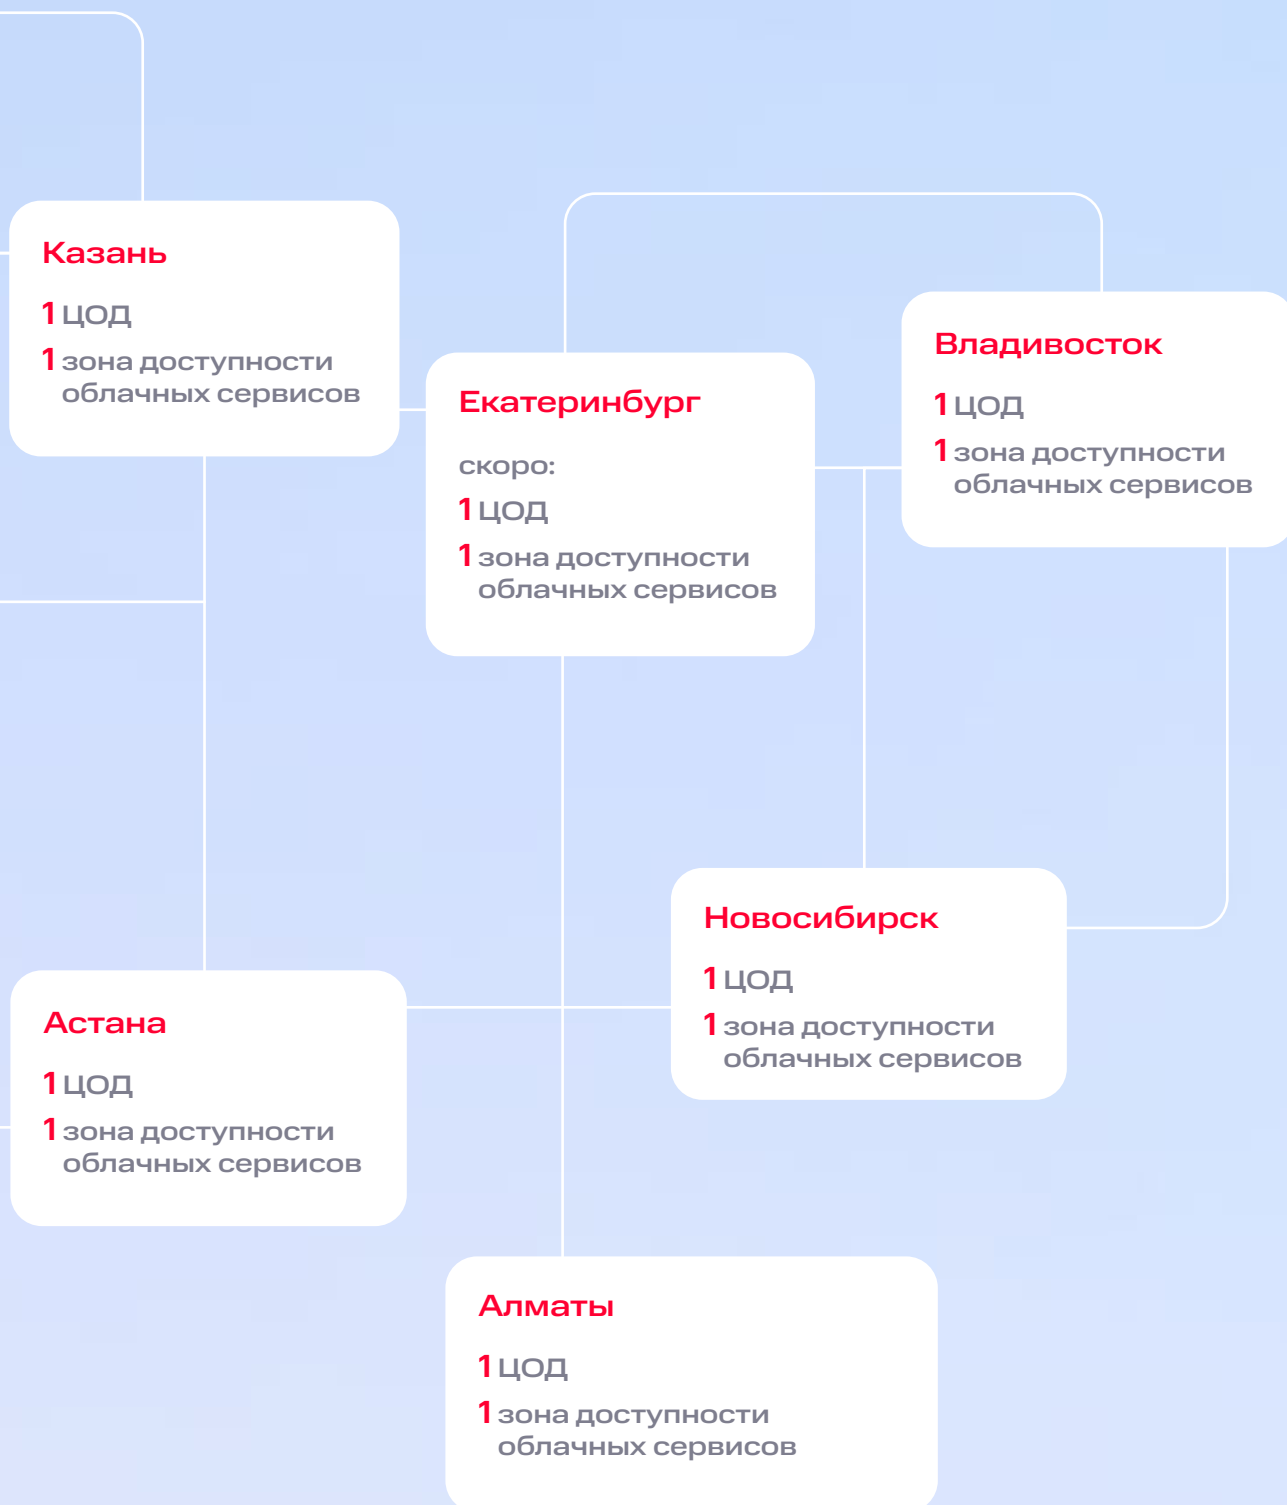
Казань

1 ЦОД

1 зона доступности облачных сервисов

Екатеринбург

скоро:

1 ЦОД

1 зона доступности облачных сервисов

Владивосток

1 ЦОД

1 зона доступности облачных сервисов

Новосибирск

1 ЦОД

1 зона доступности облачных сервисов

Астана

1 ЦОД

1 зона доступности облачных сервисов

Алматы

1 ЦОД

1 зона доступности облачных сервисов